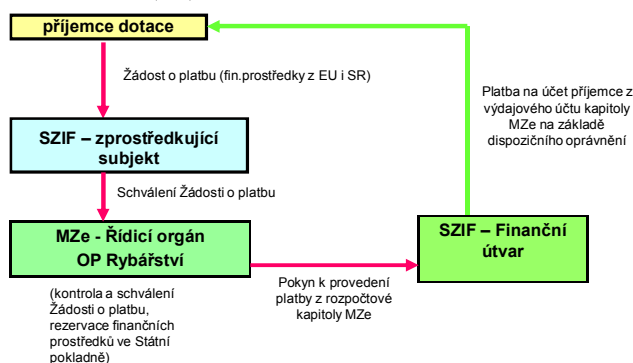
příjemce dotace

Žádost o platbu (fin.prostředky z EU i SR)

SZIF – zprostředkující subjekt

Schválení Žádosti o platbu

MZe - Řídicí orgán OP Rybářství

(kontrola a schválení Žádosti o platbu, rezervace finančních prostředků ve Státní pokladně)

Pokyn k provedení platby z rozpočtové kapitoly MZe

SZIF – Finanční útvar

Platba na účet příjemce z výdajového účtu kapitoly MZe na základě dispozičního oprávnění